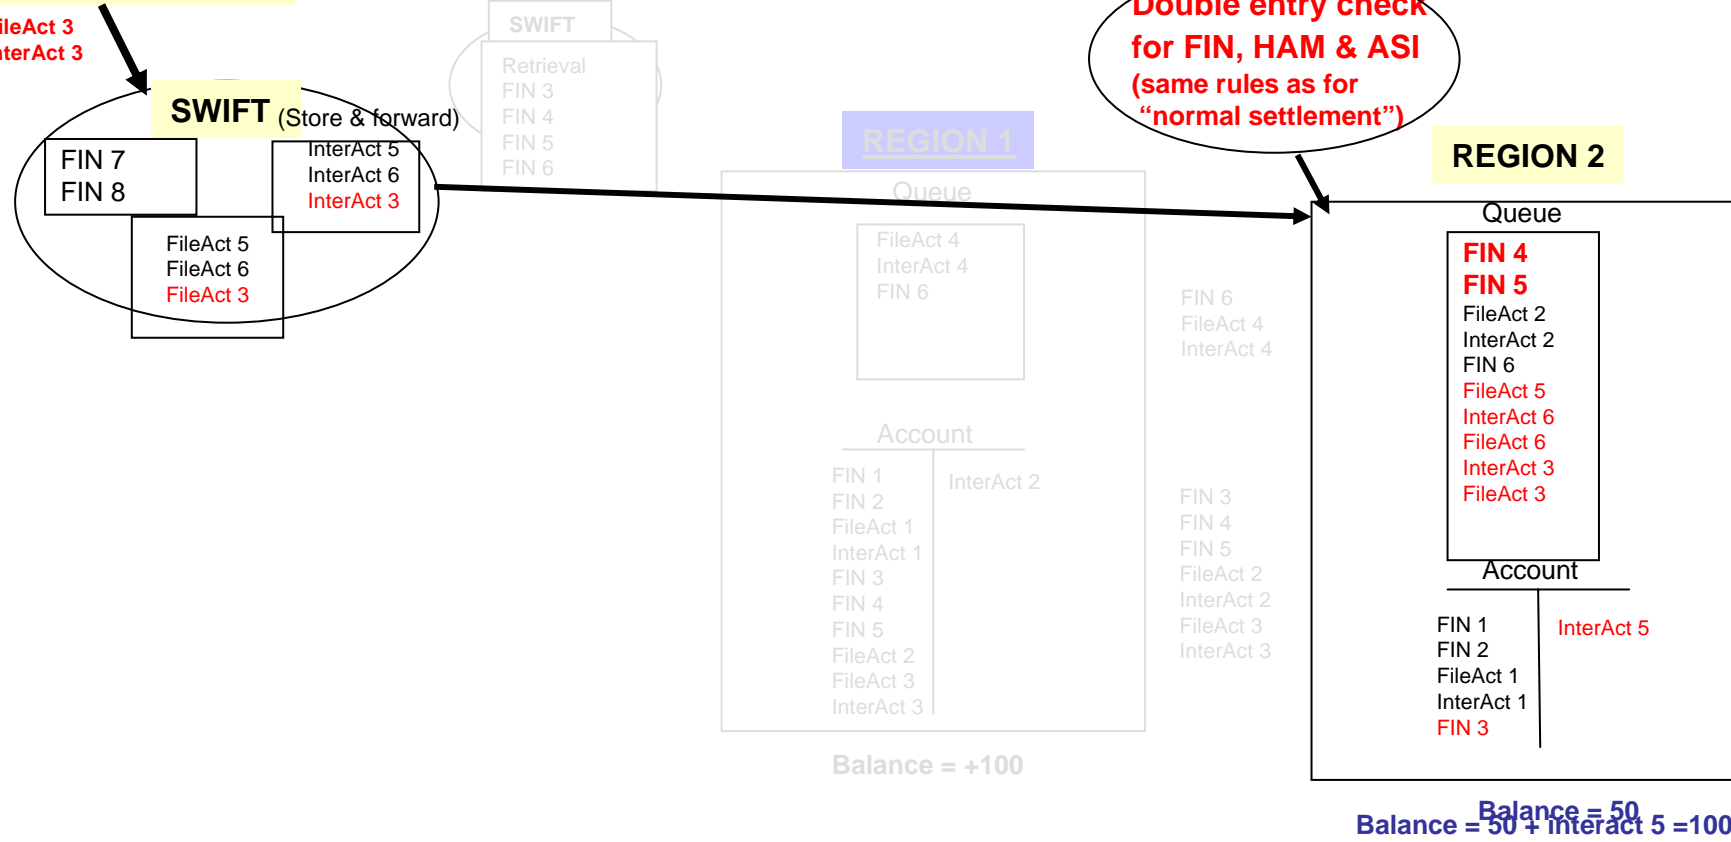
ileAct 3
terAct 3

SWIFT (Store & forward)

FIN 7
FIN 8

InterAct 5
InterAct 6
InterAct 3

FileAct 5
FileAct 6
FileAct 3

SWIFT
Retrieval
FIN 3
FIN 4
FIN 5
FIN 6

REGION 1
Queue
FileAct 4
InterAct 4
FIN 6

Account
FIN 1
FIN 2
FileAct 1
InterAct 1
FIN 3
FIN 4
FIN 5
FileAct 2
FileAct 3
InterAct 3

InterAct 2

Balance = +100

FIN 6
FileAct 4
InterAct 4

FIN 3
FIN 4
FIN 5
FileAct 2
InterAct 2
FileAct 3
InterAct 3

Double entry check for FIN, HAM & ASI (same rules as for "normal settlement")

REGION 2
Queue
FIN 4
FIN 5
FileAct 2
InterAct 2
FIN 6
FileAct 5
InterAct 6
FileAct 6
InterAct 3
FileAct 3

Account
FIN 1
FIN 2
FileAct 1
InterAct 1
FIN 3

InterAct 5

Balance = 50
Balance = 50 + Interact 5 =100